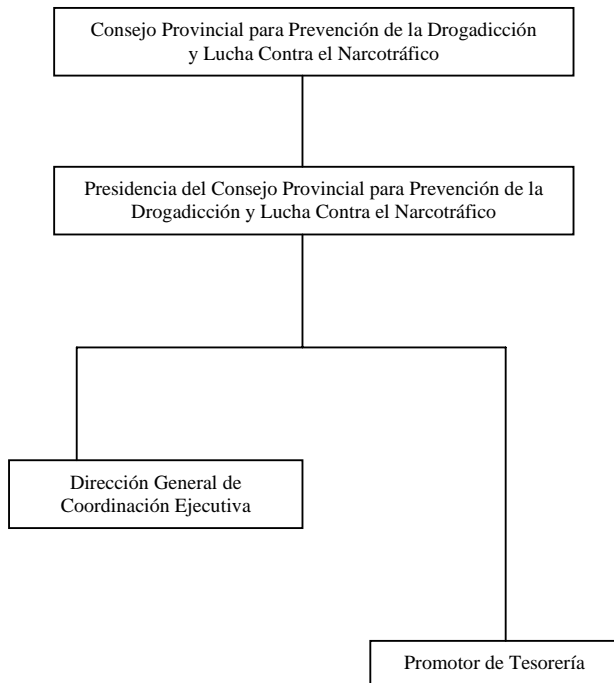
Consejo Provincial para Prevención de la Drogadicción y Lucha Contra el Narcotráfico

Presidencia del Consejo Provincial para Prevención de la Drogadicción y Lucha Contra el Narcotráfico

Dirección General de Coordinación Ejecutiva

Promotor de Tesorería